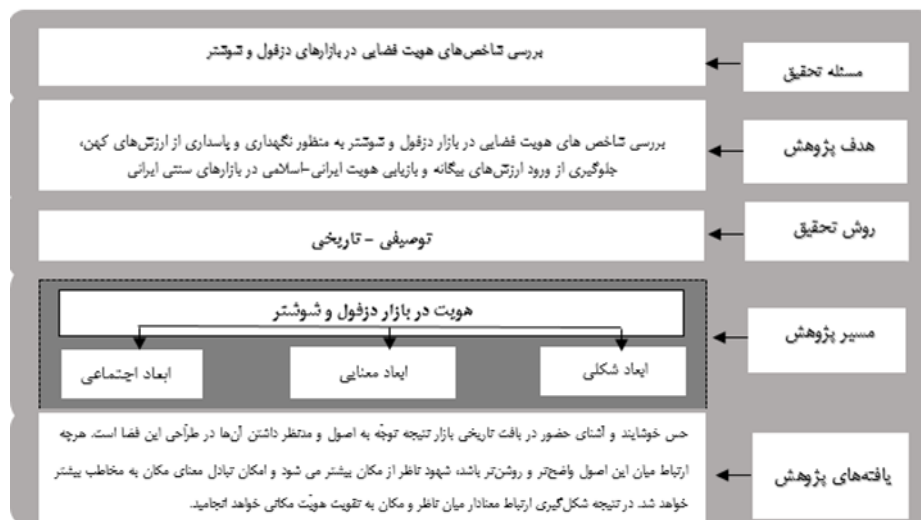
مسئله تحقیق

بررسی شاخص‌های هویت فضایی در بازارهای دزفول و شوشتر

هدف پژوهش

بررسی شاخص های هویت فضایی در بازار دزفول و شوشتر به منظور نگهداری و پاسداری از ارزش‌های کهن، جلوگیری از ورود ارزش‌های بیگانه و بازیابی هویت ایرانی-اسلامی در بازارهای سنتی ایرانی

روش تحقیق

توصیفی - تاریخی

مسیر پژوهش

هویت در بازار دزفول و شوشتر

ابعاد شکلی

ابعاد معنایی

ابعاد اجتماعی

یافته‌های پژوهش

حس خوشایند و آشنای حضور در بافت تاریخی بازار نتیجه توجّه به اصول و مدنظر داشتن آن‌ها در طرّاحی این فضا است. هرچه ارتباط میان این اصول واضح‌تر و روشن‌تر باشد، شهود ناظر از مکان بیشتر می شود و امکان تبادل معنای مکان به مخاطب بیشتر خواهد شد. در نتیجه شکل‌گیری ارتباط معنادار میان ناظر و مکان به تقویت هویّت مکانی خواهد انجامید.